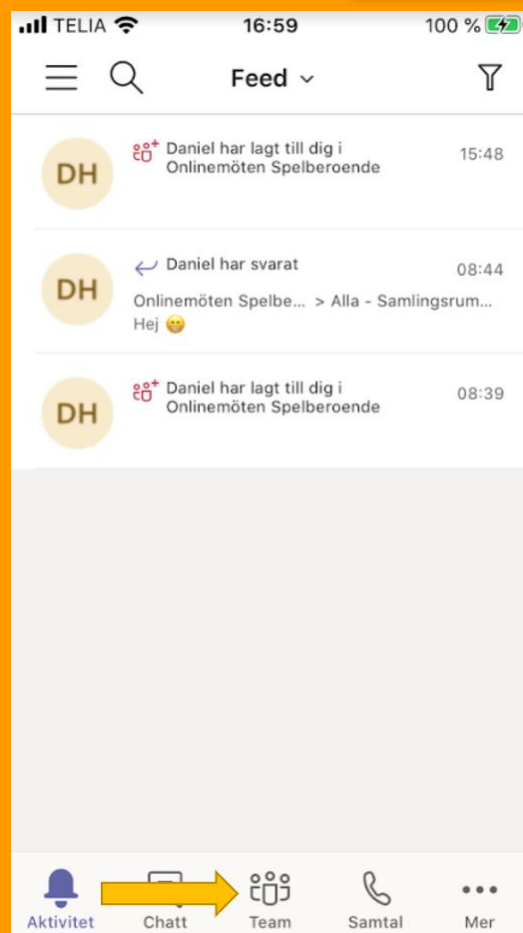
TELIA 16:59 100 %

Feed

DH
Daniel har lagt till dig i Onlinemöten Spelberoende
15:48

DH
Daniel har svarat
08:44
Onlinemöten Spelbe... > Alla - Samlingsrum...
Hej 😁

DH
Daniel har lagt till dig i Onlinemöten Spelberoende
08:39

Aktivitet
Chatt
Team
Samtal
Mer